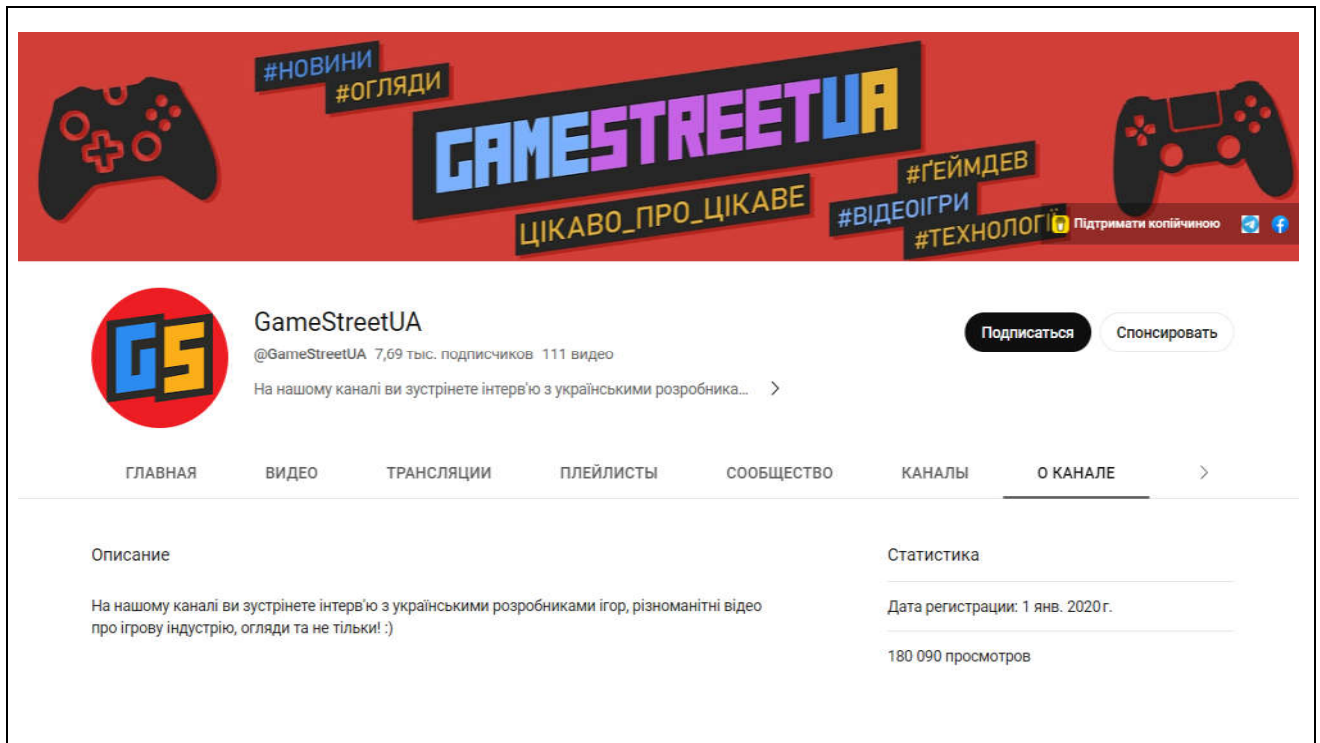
#НОВИНИ
#ОГЛЯДИ
GAMESTREETUA
ЦІКАВО_ПРО_ЦІКАВЕ
#ҐЕЙМДЕВ
#ВІДЕОІГРИ
#ТЕХНОЛОГІЇ

Підтримати копійчиною

GS

GameStreetUA
@GameStreetUA 7,69 тыс. подписчиков 111 видео
На нашому каналі ви зустрінете інтерв'ю з українськими розробника...

Подписаться
Спонсировать

ГЛАВНАЯ ВИДЕО ТРАНСЛЯЦИИ ПЛЕЙЛИСТЫ СООБЩЕСТВО КАНАЛЫ О КАНАЛЕ

Описание

На нашому каналі ви зустрінете інтерв'ю з українськими розробниками ігор, різноманітні відео про ігрову індустрію, огляди та не тільки! :)

Статистика

Дата регистрации: 1 янв. 2020 г.

180 090 просмотров